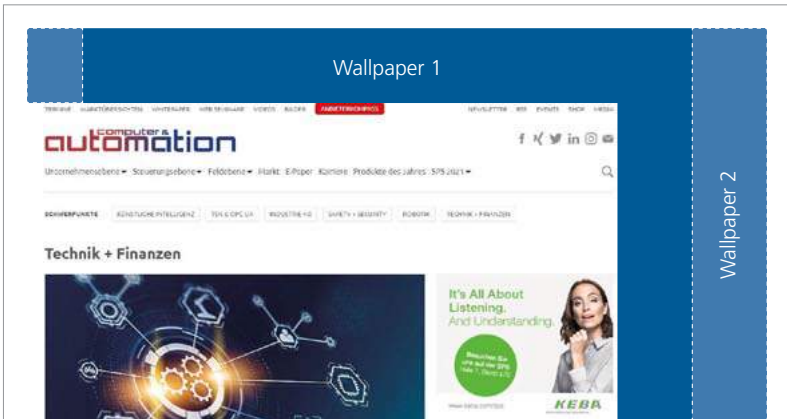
Wallpaper 1

Wallpaper 2

computer & automation

Unternehmensebene ▾ Steuerungsebene ▾ Feldebene ▾ Markt E-Paper Karriere Produkte des Jahres SPS 2021 ▾

SCHWERPUNKTE KÜNSTLICHE INTELLIGENZ TSN & OPC UA INDUSTRIE 4.0 SAFETY + SECURITY ROBOTIK TECHNIK + FINANZEN

Technik + Finanzen

It's All About Listening. And Understanding.

KEBA